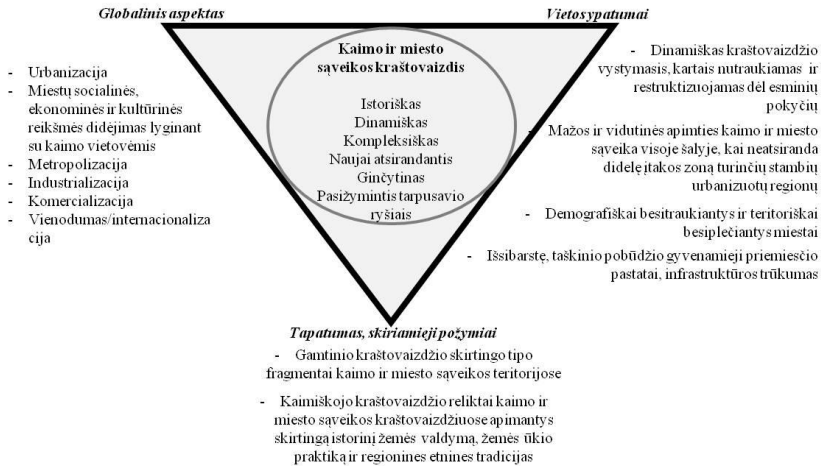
Globalinis aspektas

- Urbanizacija
- Miestų socialinės, ekonominės ir kultūrinės reikšmės didėjimas lyginant su kaimo vietovėmis
- Metropolizacija
- Industrializacija
- Komercializacija
- Vienodumas/internacionalizacija

Vietos ypatumai

- Dinamiškas kraštovaizdžio vystymasis, kartais nutraukiamas ir restruktūrizuojamas dėl esminių pokyčių
- Mažos ir vidutinės apimties kaimo ir miesto sąveika visoje šalyje, kai neatsiranda didelę įtakos zoną turinčių stambių urbanizuotų regionų
- Demografiškai besitraukiantys ir teritoriškai besiplečiantys miestai
- Išsibarstę, taškinio pobūdžio gyvenamieji priemiesčio pastatai, infrastruktūros trūkumas

Kaimo ir miesto sąveikos kraštovaizdis

Istoriškas
Dinamiškas
Kompleksiškas
Naujai atsirandantis
Ginčytinas
Pasižymintis tarpusavio ryšiais

Tapatumas, skiriamieji požymiai

- Gamtinio kraštovaizdžio skirtingo tipo fragmentai kaimo ir miesto sąveikos teritorijose
- Kaimiškojo kraštovaizdžio reliktai kaimo ir miesto sąveikos kraštovaizdžiuose apimantys skirtingą istorinį žemės valdymą, žemės ūkio praktiką ir regionines etnines tradicijas